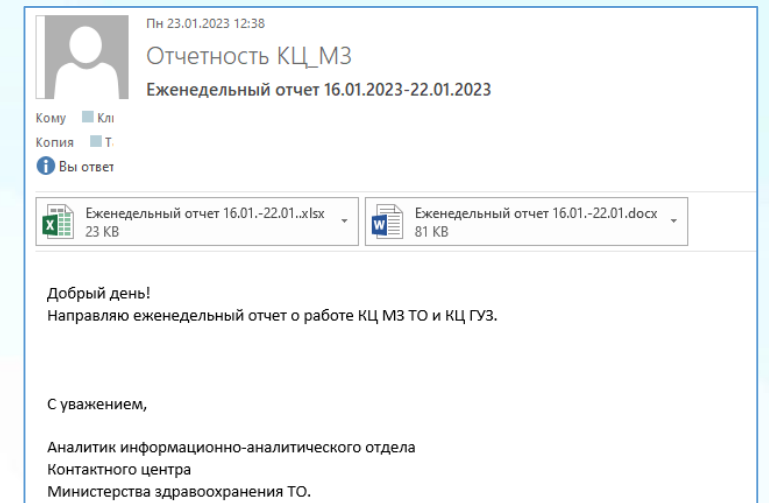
Пн 23.01.2023 12:38

Отчетность КЦ_МЗ

Еженедельный отчет 16.01.2023-22.01.2023

Кому Кл

Копия Т

Вы ответ

Еженедельный отчет 16.01.-22.01..xlsx
23 KB

Еженедельный отчет 16.01.-22.01.docx
81 KB

Добрый день!
Направляю еженедельный отчет о работе КЦ МЗ ТО и КЦ ГУЗ.

С уважением,

Аналитик информационно-аналитического отдела
Контактного центра
Министерства здравоохранения ТО.